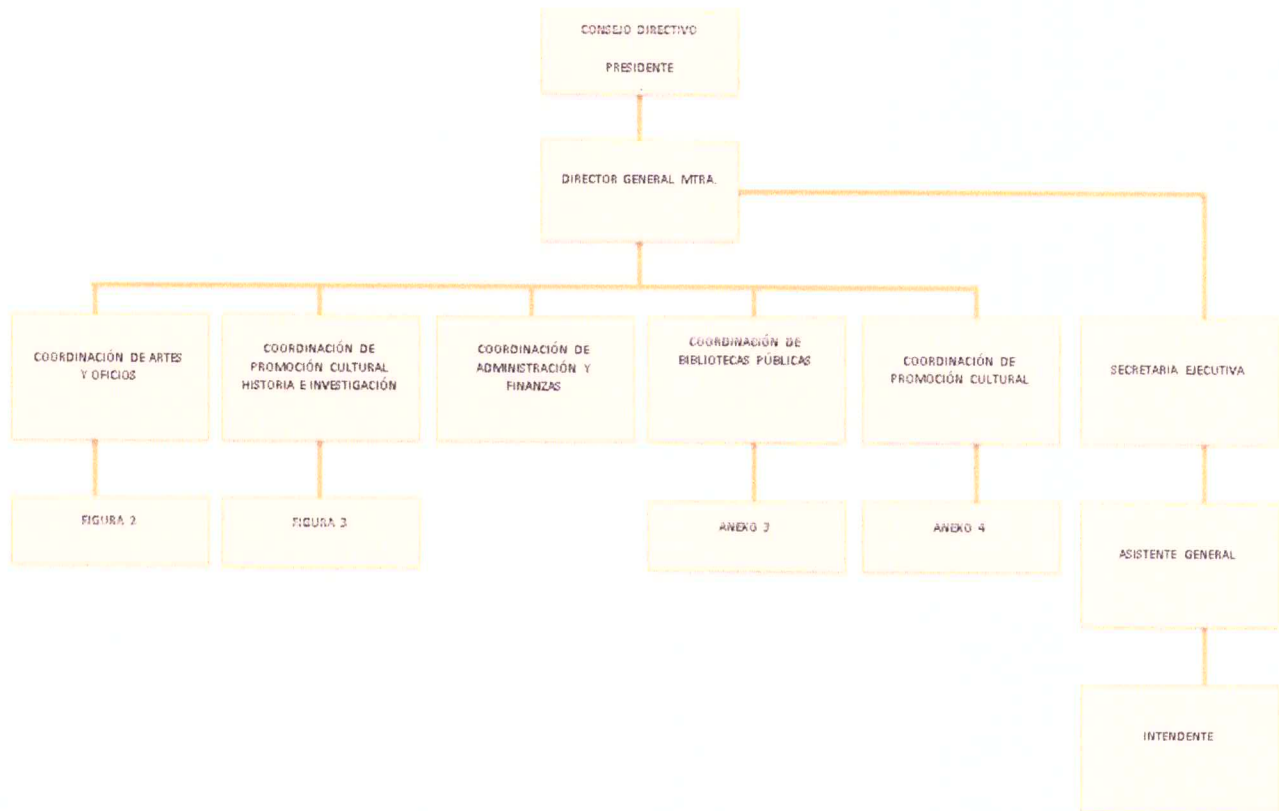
CONSEJO DIRECTIVO

PRESIDENTE

DIRECTOR GENERAL MTRA.

COORDINACIÓN DE ARTES Y OFICIOS

COORDINACIÓN DE PROMOCIÓN CULTURAL HISTORIA E INVESTIGACIÓN

COORDINACIÓN DE ADMINISTRACIÓN Y FINANZAS

COORDINACIÓN DE BIBLIOTECAS PÚBLICAS

COORDINACIÓN DE PROMOCIÓN CULTURAL

SECRETARIA EJECUTIVA

FIGURA 2

FIGURA 3

ANEXO 3

ANEXO 4

ASISTENTE GENERAL

INTENDENTE